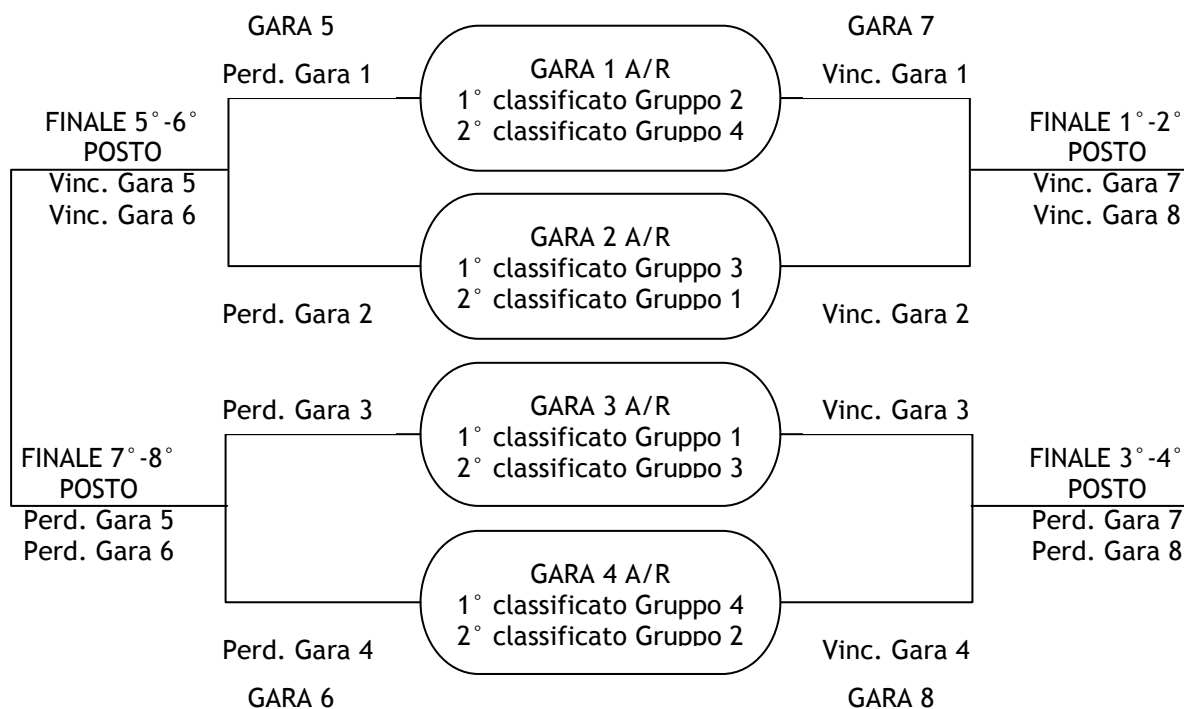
GARA 5

GARA 7

Perd. Gara 1

GARA 1 A/R
1° classificato Gruppo 2
2° classificato Gruppo 4

Vinc. Gara 1

FINALE 5°-6° POSTO
Vinc. Gara 5
Vinc. Gara 6

FINALE 1°-2° POSTO
Vinc. Gara 7
Vinc. Gara 8

GARA 2 A/R
1° classificato Gruppo 3
2° classificato Gruppo 1

Perd. Gara 2

Vinc. Gara 2

Perd. Gara 3

GARA 3 A/R
1° classificato Gruppo 1
2° classificato Gruppo 3

Vinc. Gara 3

FINALE 7°-8° POSTO
Perd. Gara 5
Perd. Gara 6

FINALE 3°-4° POSTO
Perd. Gara 7
Perd. Gara 8

GARA 4 A/R
1° classificato Gruppo 4
2° classificato Gruppo 2

Perd. Gara 4

Vinc. Gara 4

GARA 6

GARA 8